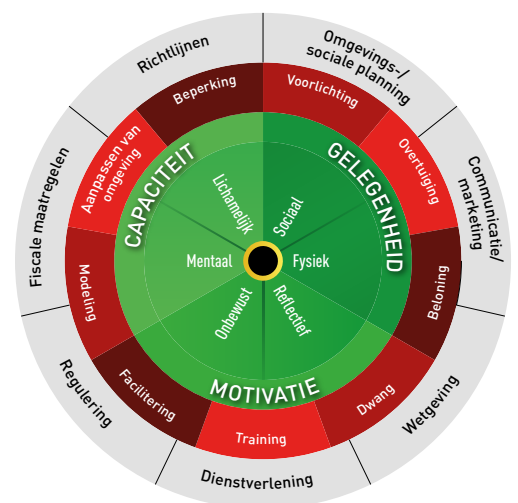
Richtlijnen

Omgevings-/ sociale planning

Communicatie/ marketing

Wetgeving

Dienstverlening

Regulering

Fiscale maatregelen

Beperking

Voorlichting

Overtuiging

Beloning

Dwang

Training

Facilitering

Modeling

Aanpassen van omgeving

CAPACITEIT

GELEGENHEID

MOTIVATIE

Lichamelijk

Sociaal

Mentaal

Fysiek

Onbewust

Reflectief